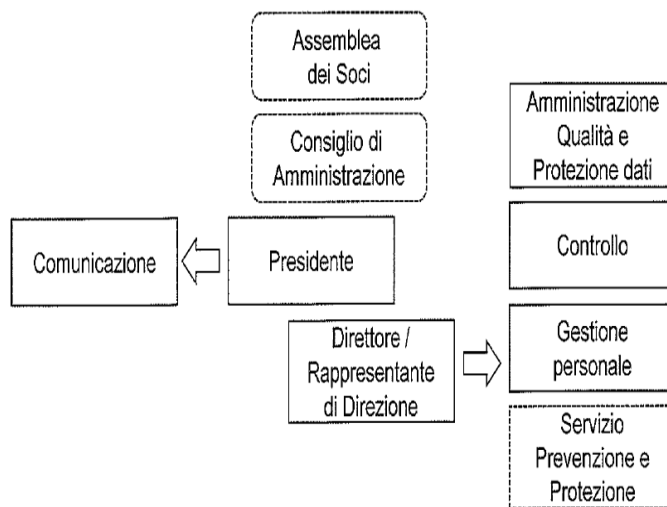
Assemblea dei Soci

Consiglio di Amministrazione

Comunicazione

Presidente

Direttore / Rappresentante di Direzione

Amministrazione Qualità e Protezione dati

Controllo

Gestione personale

Servizio Prevenzione e Protezione